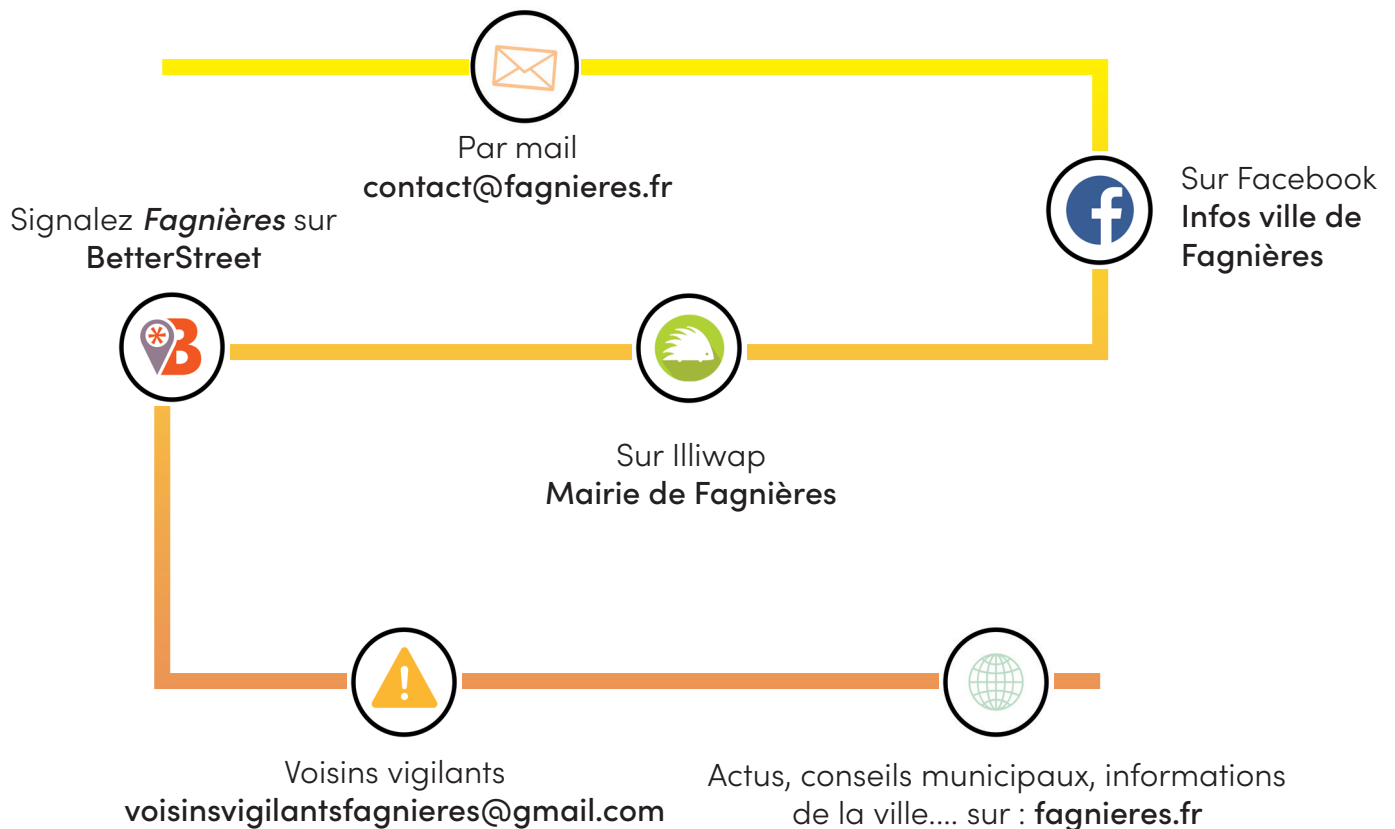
Par mail
contact@fagnieres.fr

Sur Facebook
Infos ville de Fagnières

Signalez *Fagnières* sur
BetterStreet

Sur Illiwap
Mairie de Fagnières

Voisins vigilants
voisinsvigilantsfagnieres@gmail.com

Actus, conseils municipaux, informations de la ville.... sur : fagnieres.fr